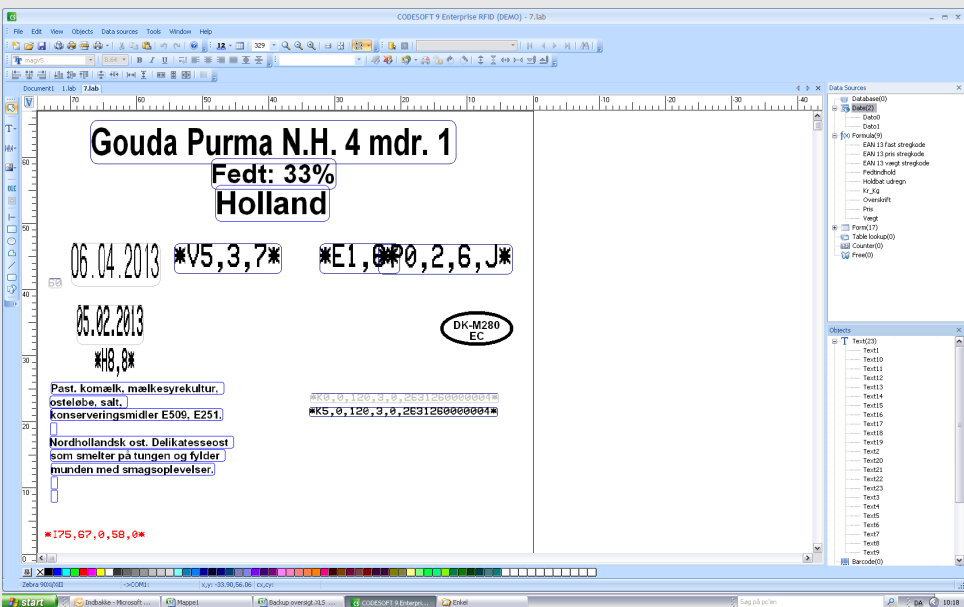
CODESOFT 9 Enterprise RFID (DEMO) - 7.lab

File Edit View Objects Data sources Tools Window Help

Document1 1.lab 7.lab

Gouda Purma N.H. 4 mdr. 1

Fedt: 33%

Holland

06.04.2013 *V5,3,7* *E1,0* *P0,2,6,J*

05.02.2013

*H8,8*

DK-M280
EC

Past. komælk, mælkesyrekultur, osteløbe, salt, konserveringsmidler E509, E251.

*K0,0,120,3,0,2631260000004*
*K5,0,120,3,0,2631260000004*

Nordhollandsk ost. Delikatesseost som smelter på tungen og fylder munden med smagsoplevelser.

*I75,67,0,58,0*

Data Sources
Database(0)
Date(2)
Date0
Date1
Formula(9)
EAN 13 fast stregkode
EAN 13 pris stregkode
EAN 13 vægt stregkode
Fedtindhold
Holdbat udregn
Kr_Kg
Overskrift
Pris
Vægt
Form(17)
Table lookup(0)
Counter(0)
Free(0)

Objects
Text(23)
Text1
Text10
Text11
Text12
Text13
Text14
Text15
Text16
Text17
Text18
Text19
Text2
Text20
Text21
Text22
Text23
Text3
Text4
Text5
Text6
Text7
Text8
Text9
Barcode(0)

Zebra 90Xi(XiII) ->COM1: x,y: -33.90,56.06 cx,cy:

start Indbakke - Microsoft ... Mappe1 Backup oversigt.XLS ... CODESOFT 9 Enterpri... Enkel Søg på pc'en DA 10:18